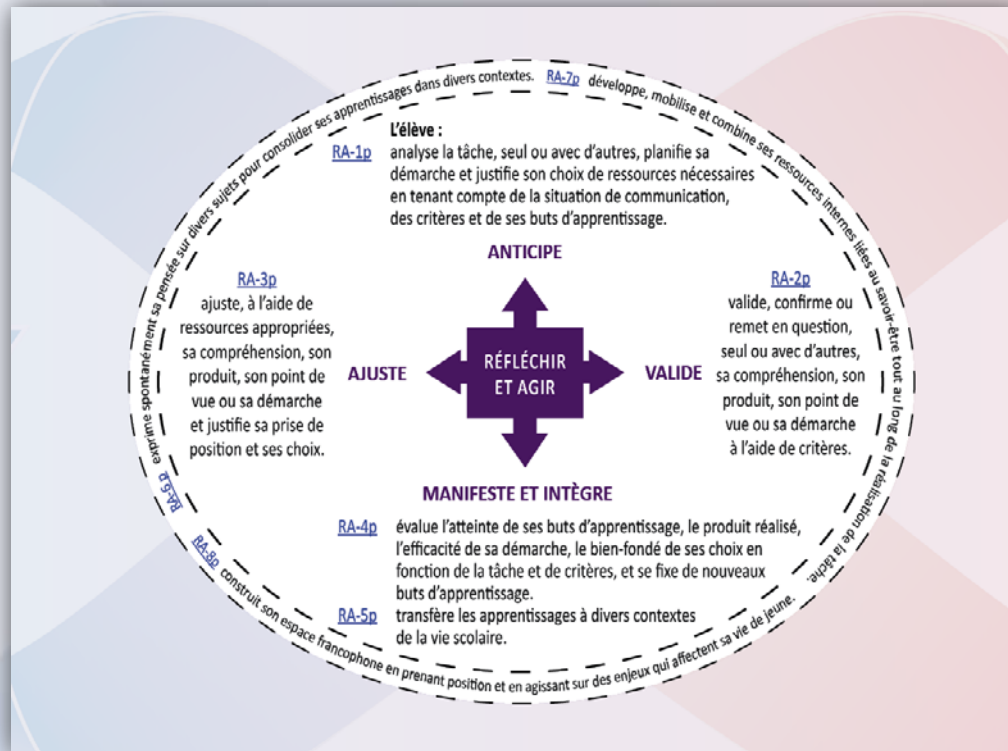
RA-7p développe, mobilise et combine ses ressources internes liées au savoir-être tout au long de la réalisation de la tâche.

RA-6p exprime spontanément sa pensée sur divers sujets pour consolider ses apprentissages dans divers contextes.

RA-8p construit son espace francophone en prenant position et en agissant sur des enjeux qui affectent sa vie de jeune.

L'élève :

RA-1p analyse la tâche, seul ou avec d'autres, planifie sa démarche et justifie son choix de ressources nécessaires en tenant compte de la situation de communication, des critères et de ses buts d'apprentissage.

ANTICIPE

RA-3p ajuste, à l'aide de ressources appropriées, sa compréhension, son produit, son point de vue ou sa démarche et justifie sa prise de position et ses choix.

AJUSTE

RÉFLÉCHIR ET AGIR

VALIDE

RA-2p valide, confirme ou remet en question, seul ou avec d'autres, sa compréhension, son produit, son point de vue ou sa démarche à l'aide de critères.

MANIFESTE ET INTÈGRE

RA-4p évalue l'atteinte de ses buts d'apprentissage, le produit réalisé, l'efficacité de sa démarche, le bien-fondé de ses choix en fonction de la tâche et de critères, et se fixe de nouveaux buts d'apprentissage.

RA-5p transfère les apprentissages à divers contextes de la vie scolaire.